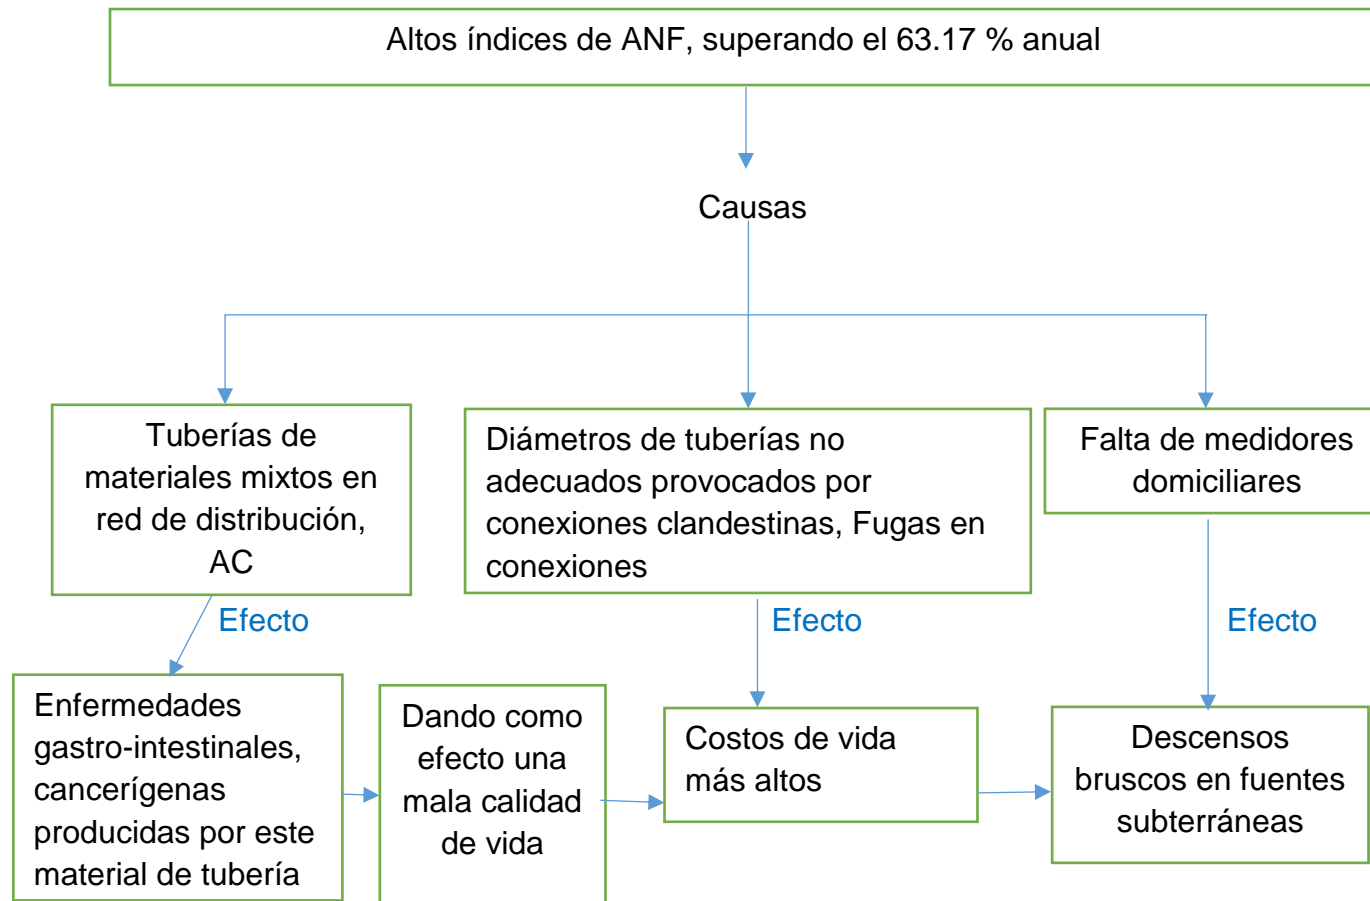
Altos índices de ANF, superando el 63.17 % anual

Causas

Tuberías de materiales mixtos en red de distribución, AC

Diámetros de tuberías no adecuados provocados por conexiones clandestinas, Fugas en conexiones

Falta de medidores domiciliares

Efecto

Efecto

Efecto

Enfermedades gastro-intestinales, cancerígenas producidas por este material de tubería

Dando como efecto una mala calidad de vida

Costos de vida más altos

Descensos bruscos en fuentes subterráneas